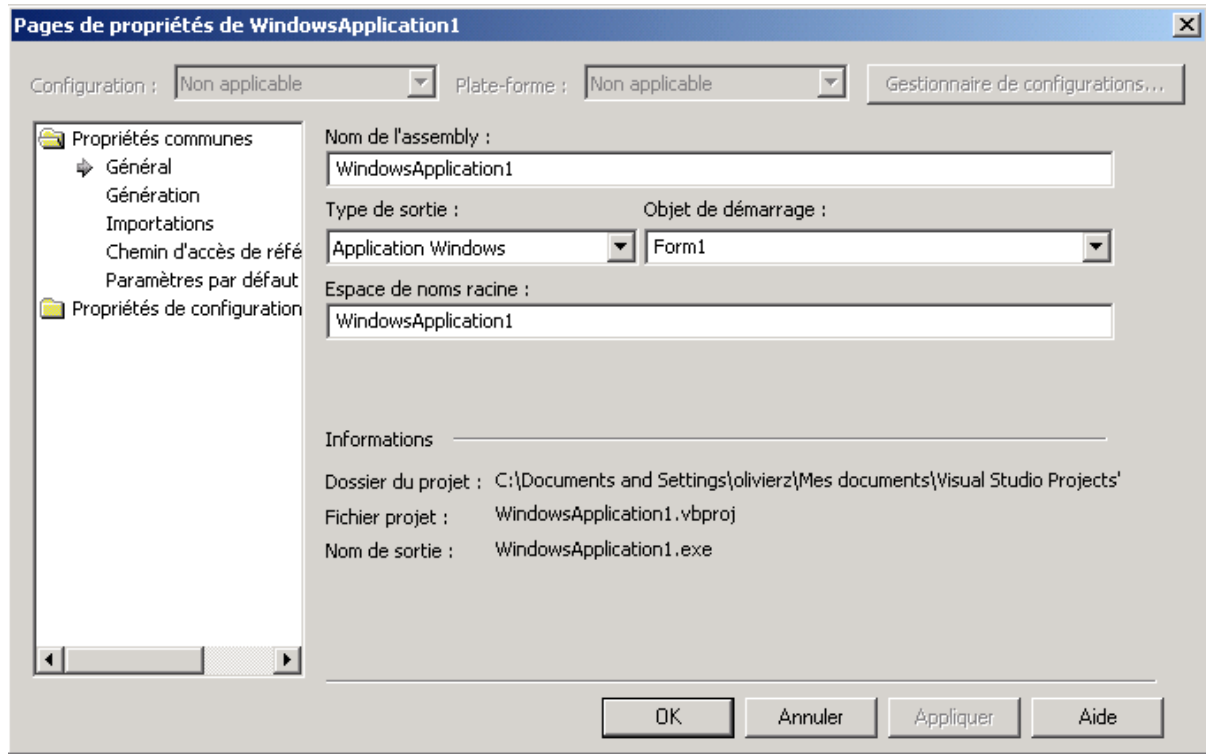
Pages de propriétés de WindowsApplication1

Configuration : Non applicable

Plate-forme : Non applicable

Gestionnaire de configurations...

Propriétés communes
Général
Génération
Importations
Chemin d'accès de réfé
Paramètres par défaut
Propriétés de configuration

Nom de l'assembly :
WindowsApplication1

Type de sortie :
Application Windows

Objet de démarrage :
Form1

Espace de noms racine :
WindowsApplication1

Informations

Dossier du projet : C:\Documents and Settings\olivierz\Mes documents\Visual Studio Projects'
Fichier projet : WindowsApplication1.vbproj
Nom de sortie : WindowsApplication1.exe

OK
Annuler
Appliquer
Aide